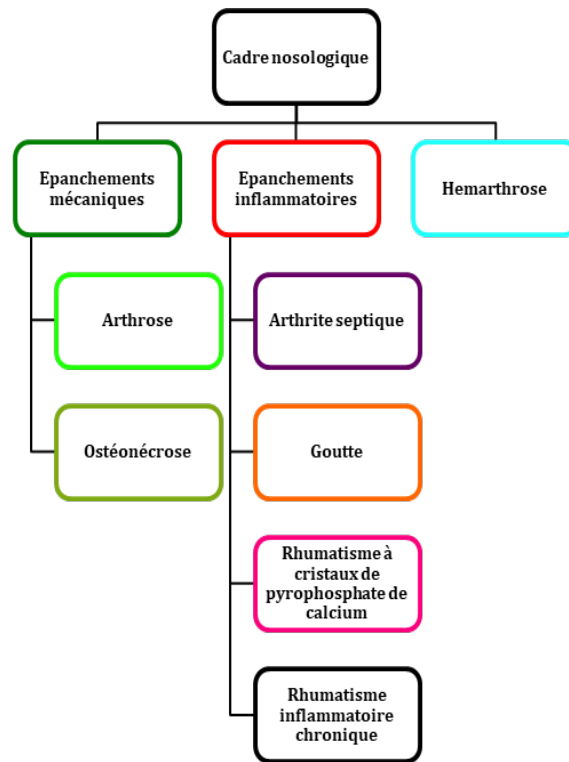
Cadre nosologique

Epanchements mécaniques

Epanchements inflammatoires

Hemarthrose

Arthrose

Ostéonécrose

Arthrite septique

Goutte

Rhumatisme à cristaux de pyrophosphate de calcium

Rhumatisme inflammatoire chronique